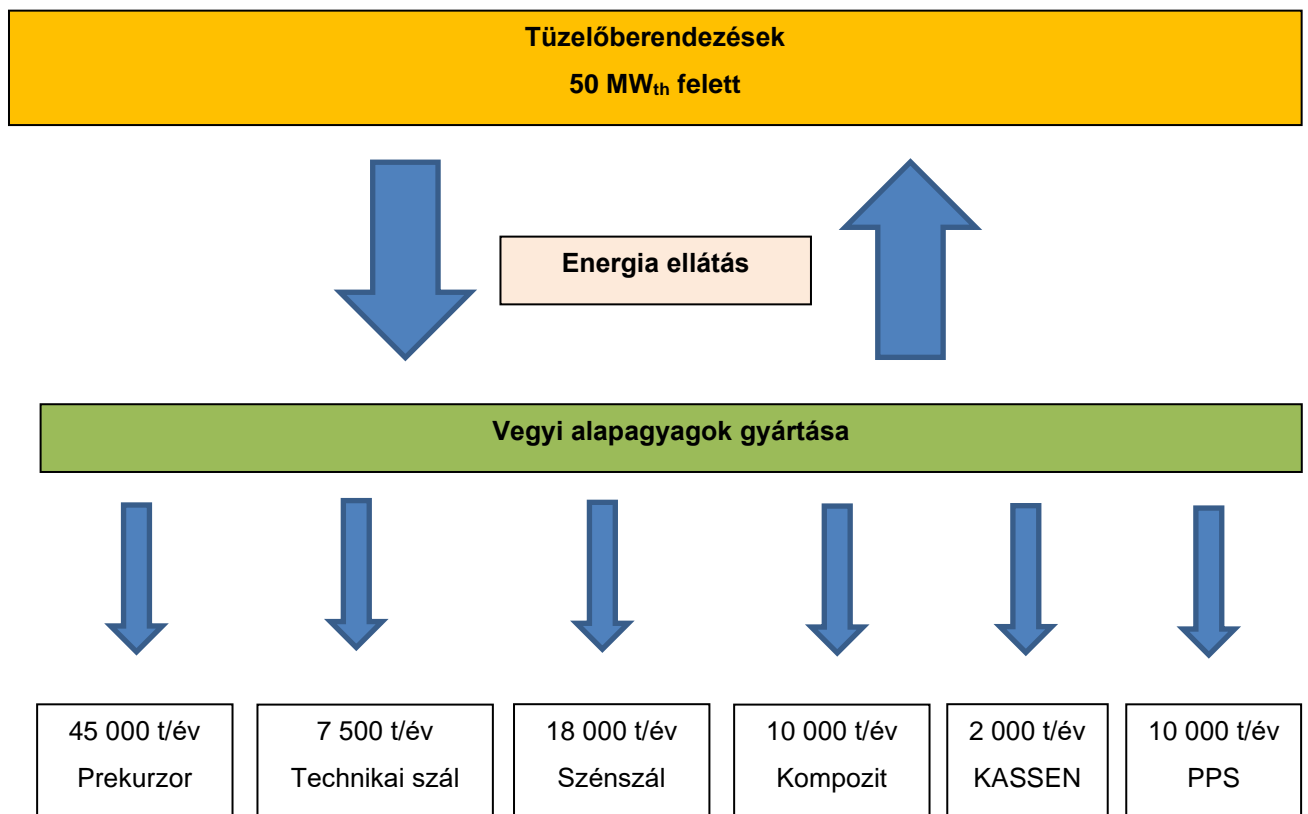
Tüzelőberendezések
50 MW$_{th}$ felett

Energia ellátás

Vegyi alapagyagok gyártása

45 000 t/év
Prekurzor

7 500 t/év
Technikai szál

18 000 t/év
Szénszál

10 000 t/év
Kompozit

2 000 t/év
KASSEN

10 000 t/év
PPS